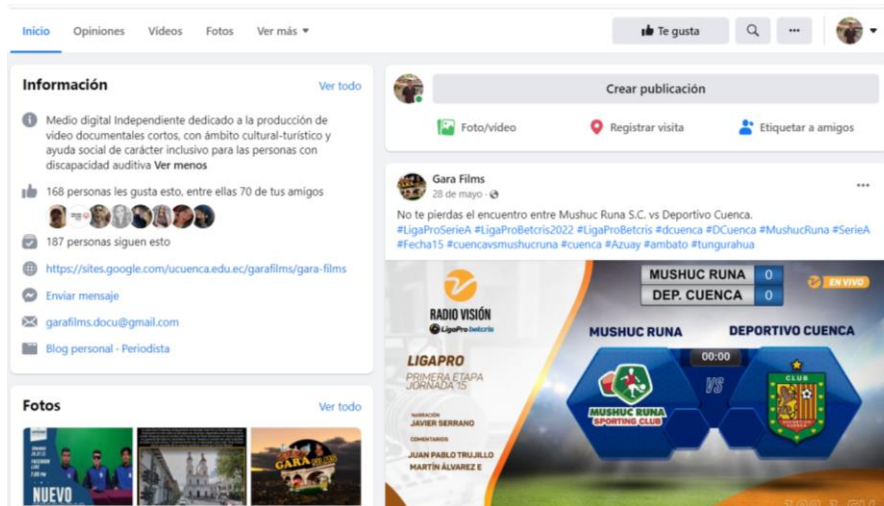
Inicio Opiniones Videos Fotos Ver más ▾

Te gusta

Información

Ver todo

Medio digital Independiente dedicado a la producción de video documentales cortos, con ámbito cultural-turístico y ayuda social de carácter inclusivo para las personas con discapacidad auditiva Ver menos

168 personas les gusta esto, entre ellas 70 de tus amigos

187 personas siguen esto

https://sites.google.com/ucuenca.edu.ec/garafilms/gara-films

Enviar mensaje

garafilms.docu@gmail.com

Blog personal - Periodista

Fotos

Ver todo

NUEVO

GARA

Crear publicación

Foto/video Registrar visita Etiquetar a amigos

Gara Films
28 de mayo ·

No te pierdas el encuentro entre Mushuc Runa S.C. vs Deportivo Cuenca. #LigaProSerieA #LigaProBetcris2022 #LigaProBetcris #dcuenca #DCuenca #MushucRuna #SerieA #Fecha15 #cuencavsmushucruna #cuenca #Azuay #ambato #tungurahua

MUSHUC RUNA 0
DEP. CUENCA 0

EN VIVO

RADIO VISIÓN
LigaPro betcris

MUSHUC RUNA DEPORTIVO CUENCA

00:00

LIGAPRO
PRIMERA ETAPA
JORNADA 15

VS

NARRACIÓN
JAVIER SERRANO

COMENTARIOS
JUAN PABLO TRUJILLO
MARTÍN ÁLVAREZ E

MUSHUC RUNA SPORTING CLUB

CLUB